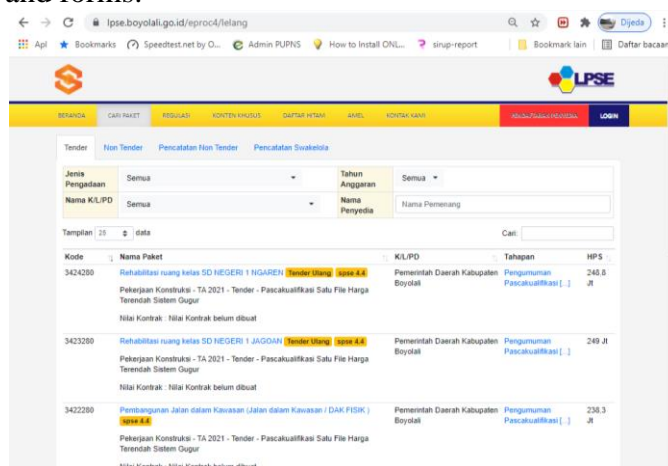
and forms.

lpse.boyolali.go.id/eproc4/lelang

Dijeda

Apl Bookmarks Speedtest.net by O... Admin PUPNS How to Install ONL... sirup-report Bookmark lain Daftar bacaan

LPSE

BERANDA CARI PAKET REGULASI KONTEN KHUSUS DAFTAR HITAM AMEL KONTAK KAMI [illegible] LOGIN

Tender Non Tender Pencatatan Non Tender Pencatatan Swakelola

Jenis Pengadaan Semua Tahun Anggaran Semua
Nama K/L/PD Semua Nama Penyedia Nama Pemenang

Tampilan 25 data Cari:

| Kode | Nama Paket | K/L/PD | Tahapan | HPS |
|---|---|---|---|---|
| 3424280 | Rehabilitasi ruang kelas SD NEGERI 1 NGAREN Tender Ulang spse 4.4 Pekerjaan Konstruksi - TA 2021 - Tender - Pascakualifikasi Satu File Harga Terendah Sistem Gugur Nilai Kontrak : Nilai Kontrak belum dibuat | Pemerintah Daerah Kabupaten Boyolali | Pengumuman Pascakualifikasi [...] | 248.8 Jt |
| 3423280 | Rehabilitasi ruang kelas SD NEGERI 1 JAGOAN Tender Ulang spse 4.4 Pekerjaan Konstruksi - TA 2021 - Tender - Pascakualifikasi Satu File Harga Terendah Sistem Gugur Nilai Kontrak : Nilai Kontrak belum dibuat | Pemerintah Daerah Kabupaten Boyolali | Pengumuman Pascakualifikasi [...] | 249 Jt |
| 3422280 | Pembangunan Jalan dalam Kawasan (Jalan dalam Kawasan / DAK FISIK ) spse 4.4 Pekerjaan Konstruksi - TA 2021 - Tender - Pascakualifikasi Satu File Harga Terendah Sistem Gugur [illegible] | Pemerintah Daerah Kabupaten Boyolali | Pengumuman Pascakualifikasi [...] | 238.3 Jt |